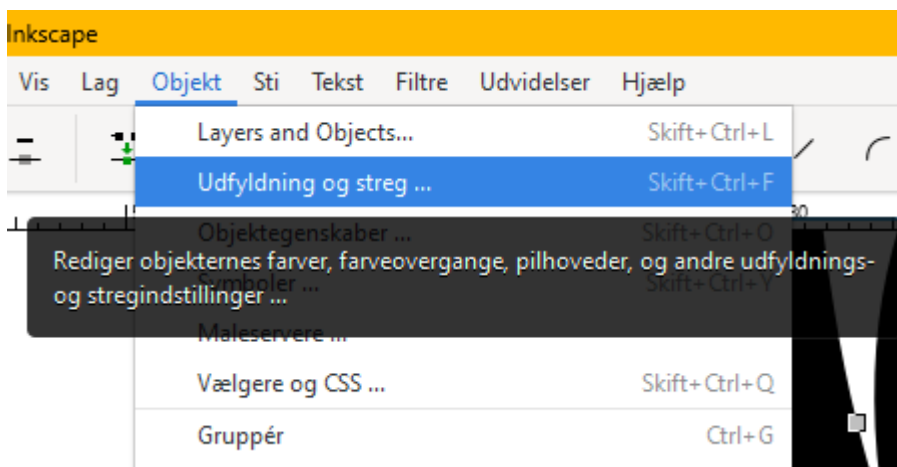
Inkscape

Vis Lag Objekt Sti Tekst Filtre Udvidelser Hjælp

Layers and Objects... Skift+Ctrl+L
Udfyldning og streg ... Skift+Ctrl+F
Objektegenskaber ... Skift+Ctrl+O
Symboler ... Skift+Ctrl+Y
Maleservere ...
Vælgere og CSS ... Skift+Ctrl+Q
Gruppér Ctrl+G

Rediger objekternes farver, farveovergange, pilhoveder, og andre udfyldnings- og stregindstillinger ...

30